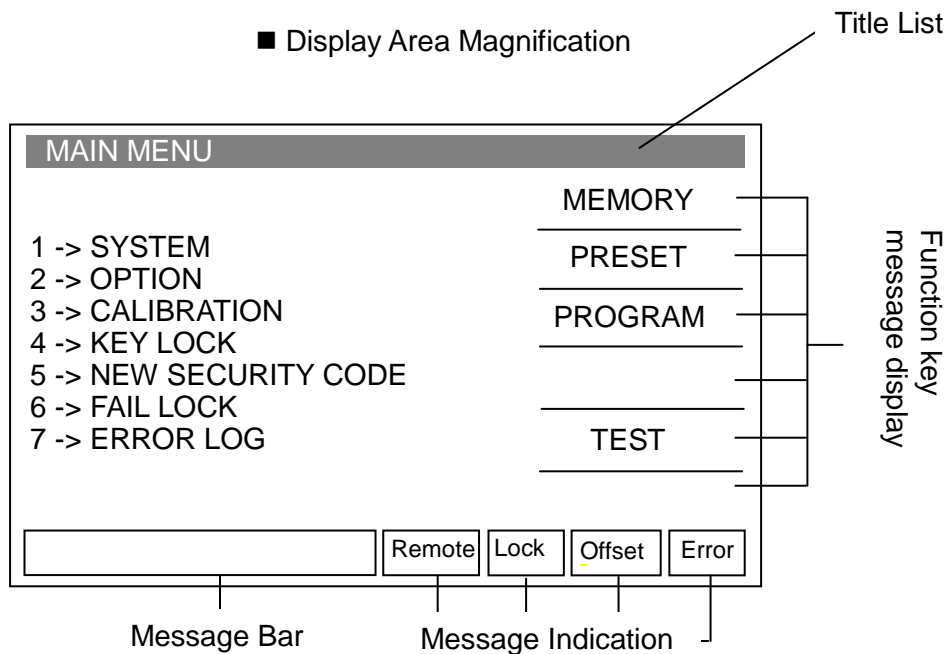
■ Display Area Magnification

Title List

MAIN MENU

MEMORY
PRESET
PROGRAM
TEST

1 -> SYSTEM
2 -> OPTION
3 -> CALIBRATION
4 -> KEY LOCK
5 -> NEW SECURITY CODE
6 -> FAIL LOCK
7 -> ERROR LOG

Function key message display

Remote Lock Offset Error

Message Bar

Message Indication